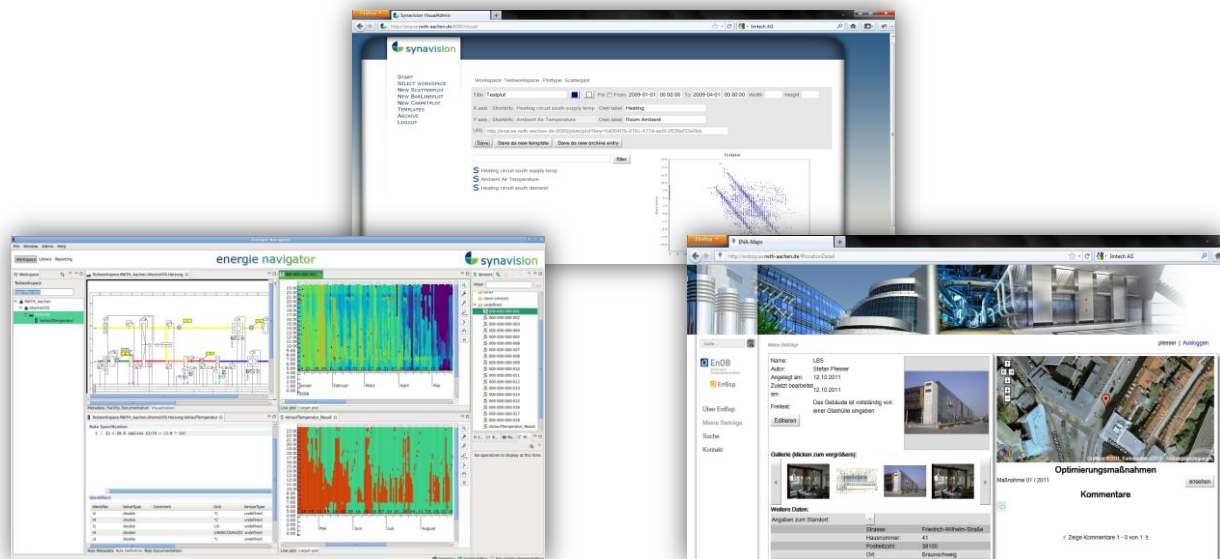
Firefox
Synavision VisualAdmin
synavision

Start
Select workspace
New Scatterplot
New BarLineplot
New Carpetplot
Templates
Archive
Logout

Workspace: Testworkspace Plottype: Scatterplot

Title: Testplot
From: 2009-01-01 00:00:00 To: 2009-04-01 00:00:00 Width: Height:
X axis: Shortinfo: Heating circuit south supply temp Own label: Heating
Y axis: Shortinfo: Ambient Air Temperature Own label: Room Ambient
URL:
Save Save as new template Save as new archive entry
filter
Heating circuit south supply temp
Ambient Air Temperature
Heating circuit south demand
Testplot

energie navigator
synavision
File Window Admin Help
Workspace Library Reporting
Workspace
Testworkspace
Rule Specification
Identifiers
Heizung
Tesla.ch
Bedienung
EnOB-Maps
Firefox
Imtech AG
plesser | Ausloggen
EnOB
EnBop
Über EnBop
Meine Beiträge
Suche
Kontakt
Name: LBS
Autor: Stefan Plesser
Angelegt am: 12.10.2011
Zuletzt bearbeitet am: 12.10.2011
Freitext: Das Gebäude ist vollständig von einer Glashülle umgeben
Editieren
Gallerie (klicken zum vergrößern):
Weitere Daten:
Angaben zum Standort
Strasse: Friedrich-Wilhelm-Straße
Hausnummer: 41
Postleitzahl: 38100
Ort: Braunschweig
Optimierungsmaßnahmen
Maßnahme 01 / 2011
ansehen
Kommentare
Zeige Kommentare 1 - 0 von 1